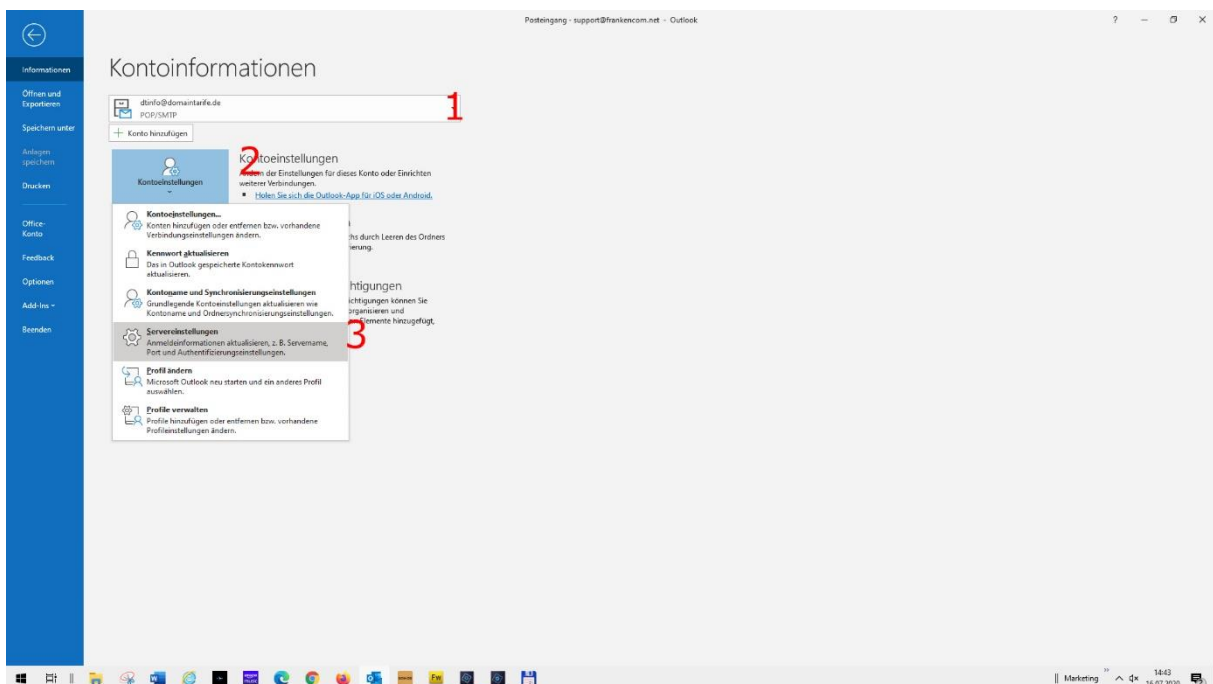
Posteingang - support@frankencom.net - Outlook

? — ☐ ✕

Informationen
Öffnen und Exportieren
Speichern unter
Anlagen speichern
Drucken
Office-Konto
Feedback
Optionen
Add-Ins
Beenden

Kontoinformationen

dtinfo@domaintarife.de
POP/SMTP

1

+ Konto hinzufügen

2

Kontoeinstellungen

Kontoeinstellungen
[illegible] der Einstellungen für dieses Konto oder Einrichten weiterer Verbindungen.
Holen Sie sich die Outlook-App für iOS oder Android.

Kontoeinstellungen...
Konten hinzufügen oder entfernen bzw. vorhandene Verbindungseinstellungen ändern.

Kennwort aktualisieren
Das in Outlook gespeicherte Kontokennwort aktualisieren.

Kontoname und Synchronisierungseinstellungen
Grundlegende Kontoeinstellungen aktualisieren wie Kontoname und Ordnersynchronisierungseinstellungen.

Servereinstellungen
Anmeldeinformationen aktualisieren, z. B. Servername, Port und Authentifizierungseinstellungen.

3

Profil ändern
Microsoft Outlook neu starten und ein anderes Profil auswählen.

Profile verwalten
Profile hinzufügen oder entfernen bzw. vorhandene Profileinstellungen ändern.

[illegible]hs durch Leeren des Ordners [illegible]ierung.

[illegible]htigungen
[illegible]chtigungen können Sie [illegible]organisieren und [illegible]Elemente hinzugefügt,

Marketing
14:43
16.07.2020